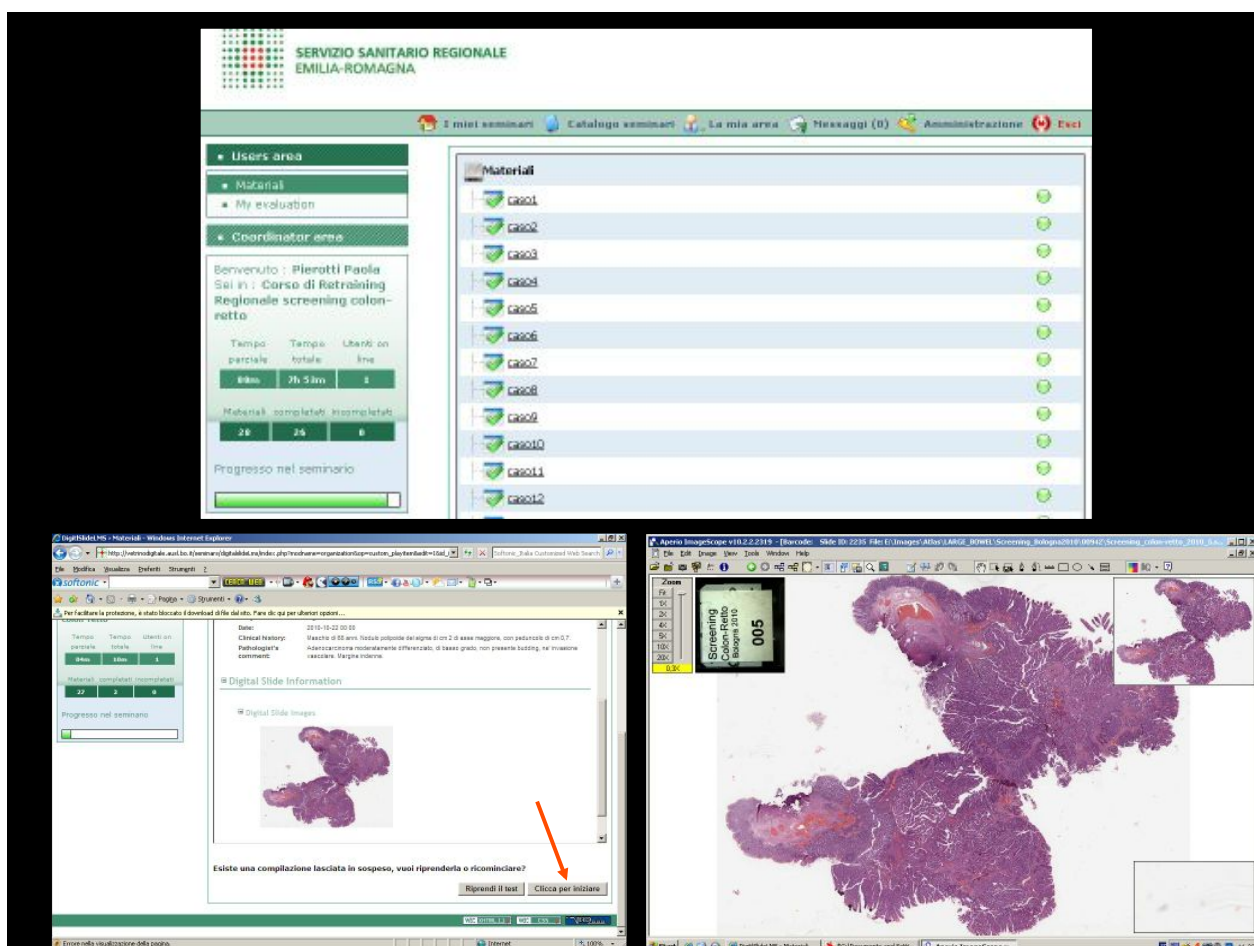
SERVIZIO SANITARIO REGIONALE
EMILIA-ROMAGNA

I miei seminari Catalogo seminari La mia area Messaggi (0) Amministrazione Esci

Users area
Materiali
My evaluation
Coordinator area

Benvenuto : Pierotti Paola
Sei in : Corso di Retraining Regionale screening colon-retto

| Tempo parziale | Tempo totale | Utenti on line |
|---|---|---|
| 0hm | 2h 5im | 1 |

| Materiali | completati | incompletati |
|---|---|---|
| 28 | 24 | 0 |

Progresso nel seminario

Materiali
caso1
caso2
caso3
caso4
caso5
caso6
caso7
caso8
caso9
caso10
caso11
caso12

DigitSlideLMS - Materiali - Windows Internet Explorer
File Modifica Visualizza Preferiti Strumenti ?
softonic
Pagina Strumenti
Per facilitare la protezione, è stato bloccato il download di file dal sito. Fare clic qui per ulteriori opzioni...

| Tempo parziale | Tempo totale | Utenti on line |
|---|---|---|
| 04m | 10m | 1 |

| Materiali | completati | incompletati |
|---|---|---|
| 27 | 2 | 0 |

Progresso nel seminario

Date: 2010-10-22 00:00
Clinical history: Maschio di 68 anni. Nodulo polipoide del sigma di cm 2 di asse maggiore, con peduncolo di cm 0,7.
Pathologist's comment: Adenocarcinoma moderatamente differenziato, di basso grado, non presente budding, né invasione vascolare. Margine indenne.

Digital Slide Information
Digital Slide Images

Esiste una compilazione lasciata in sospeso, vuoi riprenderla o ricominciare?
Riprendi il test
Clicca per iniziare

Errore nella visualizzazione della pagina.
Internet
100%

Aperio ImageScope v10.2.2.2319 - [Barcode: Slide ID: 2235 File: E:\Images\Atlas\LARGE_BOWEL\Screening_Bologna2010\00942\Screening_colon-retto_2010_S...]
File Edit Image View Tools Window Help
Zoom
Fit
1X
2X
4X
5X
10X
20X
0.3X

Screening
Colon-Retto
Bologna 2010
005